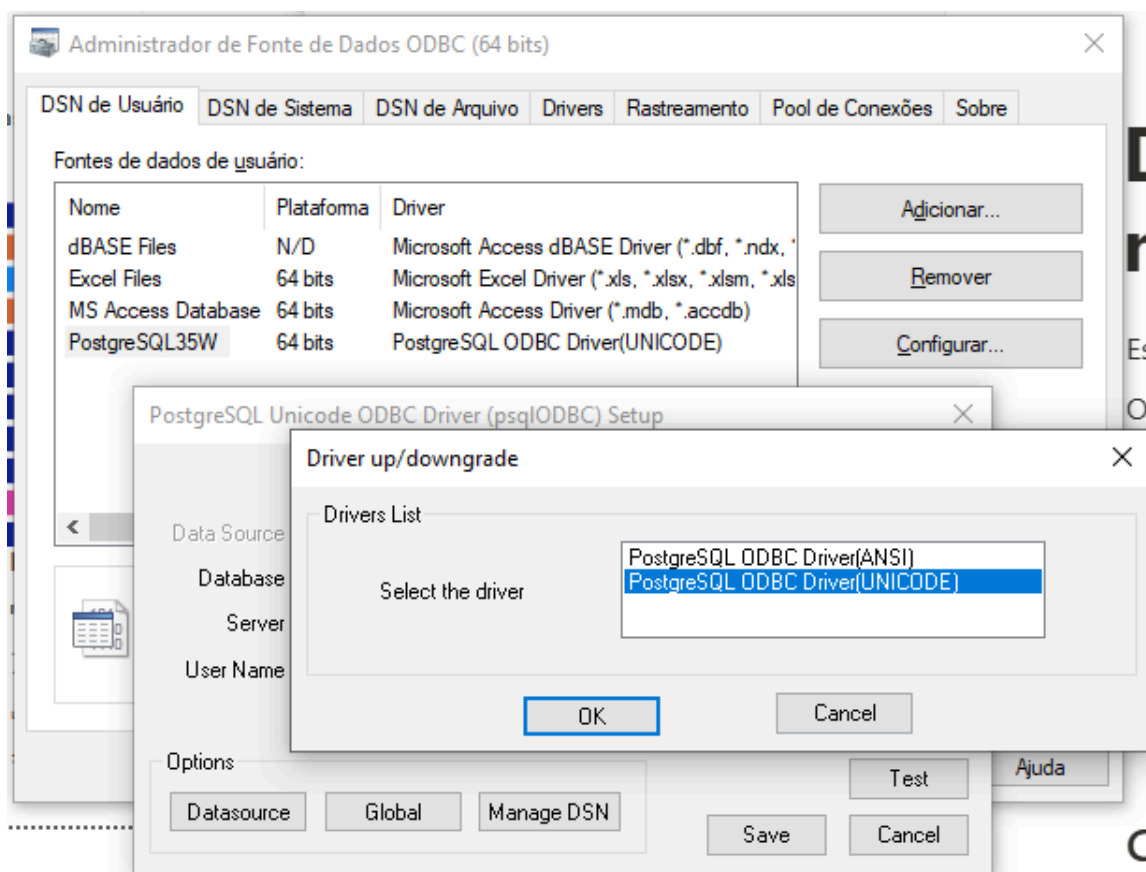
Administrador de Fonte de Dados ODBC (64 bits)

DSN de Usuário | DSN de Sistema | DSN de Arquivo | Drivers | Rastreamento | Pool de Conexões | Sobre

Fontes de dados de usuário:

| Nome | Plataforma | Driver |
|---|---|---|
| dBASE Files | N/D | Microsoft Access dBASE Driver (*.dbf, *.ndx, * |
| Excel Files | 64 bits | Microsoft Excel Driver (*.xls, *.xlsx, *.xlsm, *.xls |
| MS Access Database | 64 bits | Microsoft Access Driver (*.mdb, *.accdb) |
| PostgreSQL35W | 64 bits | PostgreSQL ODBC Driver(UNICODE) |

Adicionar...
Remover
Configurar...

PostgreSQL Unicode ODBC Driver (psqlODBC) Setup

Data Source
Database
Server
User Name

Driver up/downgrade

Drivers List
Select the driver
PostgreSQL ODBC Driver(ANSI)
PostgreSQL ODBC Driver(UNICODE)

OK
Cancel

Options
Datasource
Global
Manage DSN
Test
Save
Cancel
Ajuda